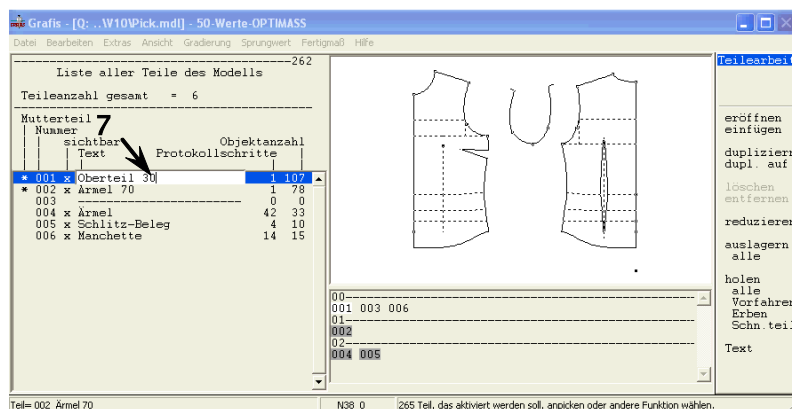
Grafis - [Q: ..\W10\Pick.mdl] - 50-Werte-OPTIMASS

Datei Bearbeiten Extras Ansicht Gradierung Sprungwert Fertigmaß Hilfe

-------------------------------------262
Liste aller Teile des Modells

Teileanzahl gesamt = 6
----------------------------------------
Mutterteil
| Nummer
| | sichtbar
| | | Text
Objektanzahl
Protokollschritte

7

| Teil | sichtbar | Text | Objektanzahl | Protokollschritte |
|---|---|---|---|---|
| * 001 | x | Oberteil 30 | 1 | 107 |
| * 002 | x | Ärmel 70 | 1 | 78 |
| 003 | | ------------------------ | 0 | 0 |
| 004 | x | Ärmel | 42 | 33 |
| 005 | x | Schlitz-Beleg | 4 | 10 |
| 006 | x | Manchette | 14 | 15 |

00---------------------------------
001 003 006
01---------------------------------
002
02---------------------------------
004 005

Teilearbeit

eröffnen
einfügen

duplizieren
dupl. auf

löschen
entfernen

reduzieren

auslagern
alle

holen
alle
Vorfahren
Erben
Schn.teil

Text

Teil= 002 Ärmel 70
N38 0
265 Teil, das aktiviert werden soll, anpicken oder andere Funktion wählen.